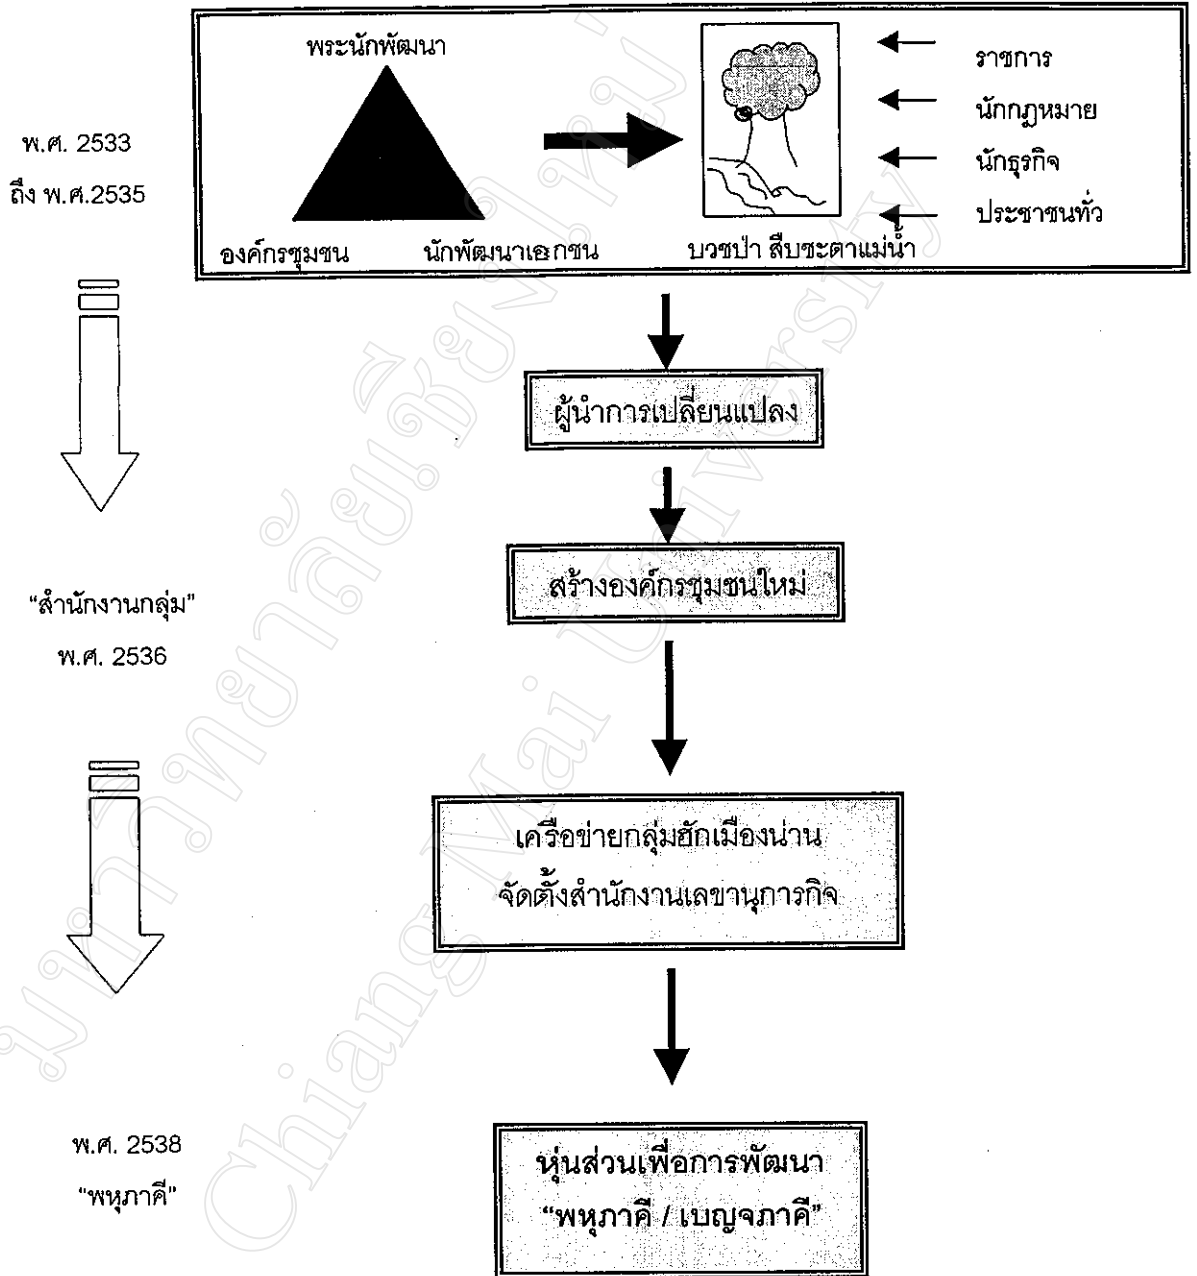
พระนักพัฒนา

องค์กรชุมชน

นักพัฒนาเอกชน

ราชการ

นักกฎหมาย

นักธุรกิจ

ประชาชนทั่ว

บวชป่า สืบชะตาแม่น้ำ

พ.ศ. 2533 ถึง พ.ศ.2535

ผู้นำการเปลี่ยนแปลง

สร้างองค์กรชุมชนใหม่

"สำนักงานกลุ่ม" พ.ศ. 2536

เครือข่ายกลุ่มฮักเมืองน่าน จัดตั้งสำนักงานเลขานุการกิจ

พ.ศ. 2538 "พหุภาคี"

หุ้นส่วนเพื่อการพัฒนา "พหุภาคี / เบญจภาคี"